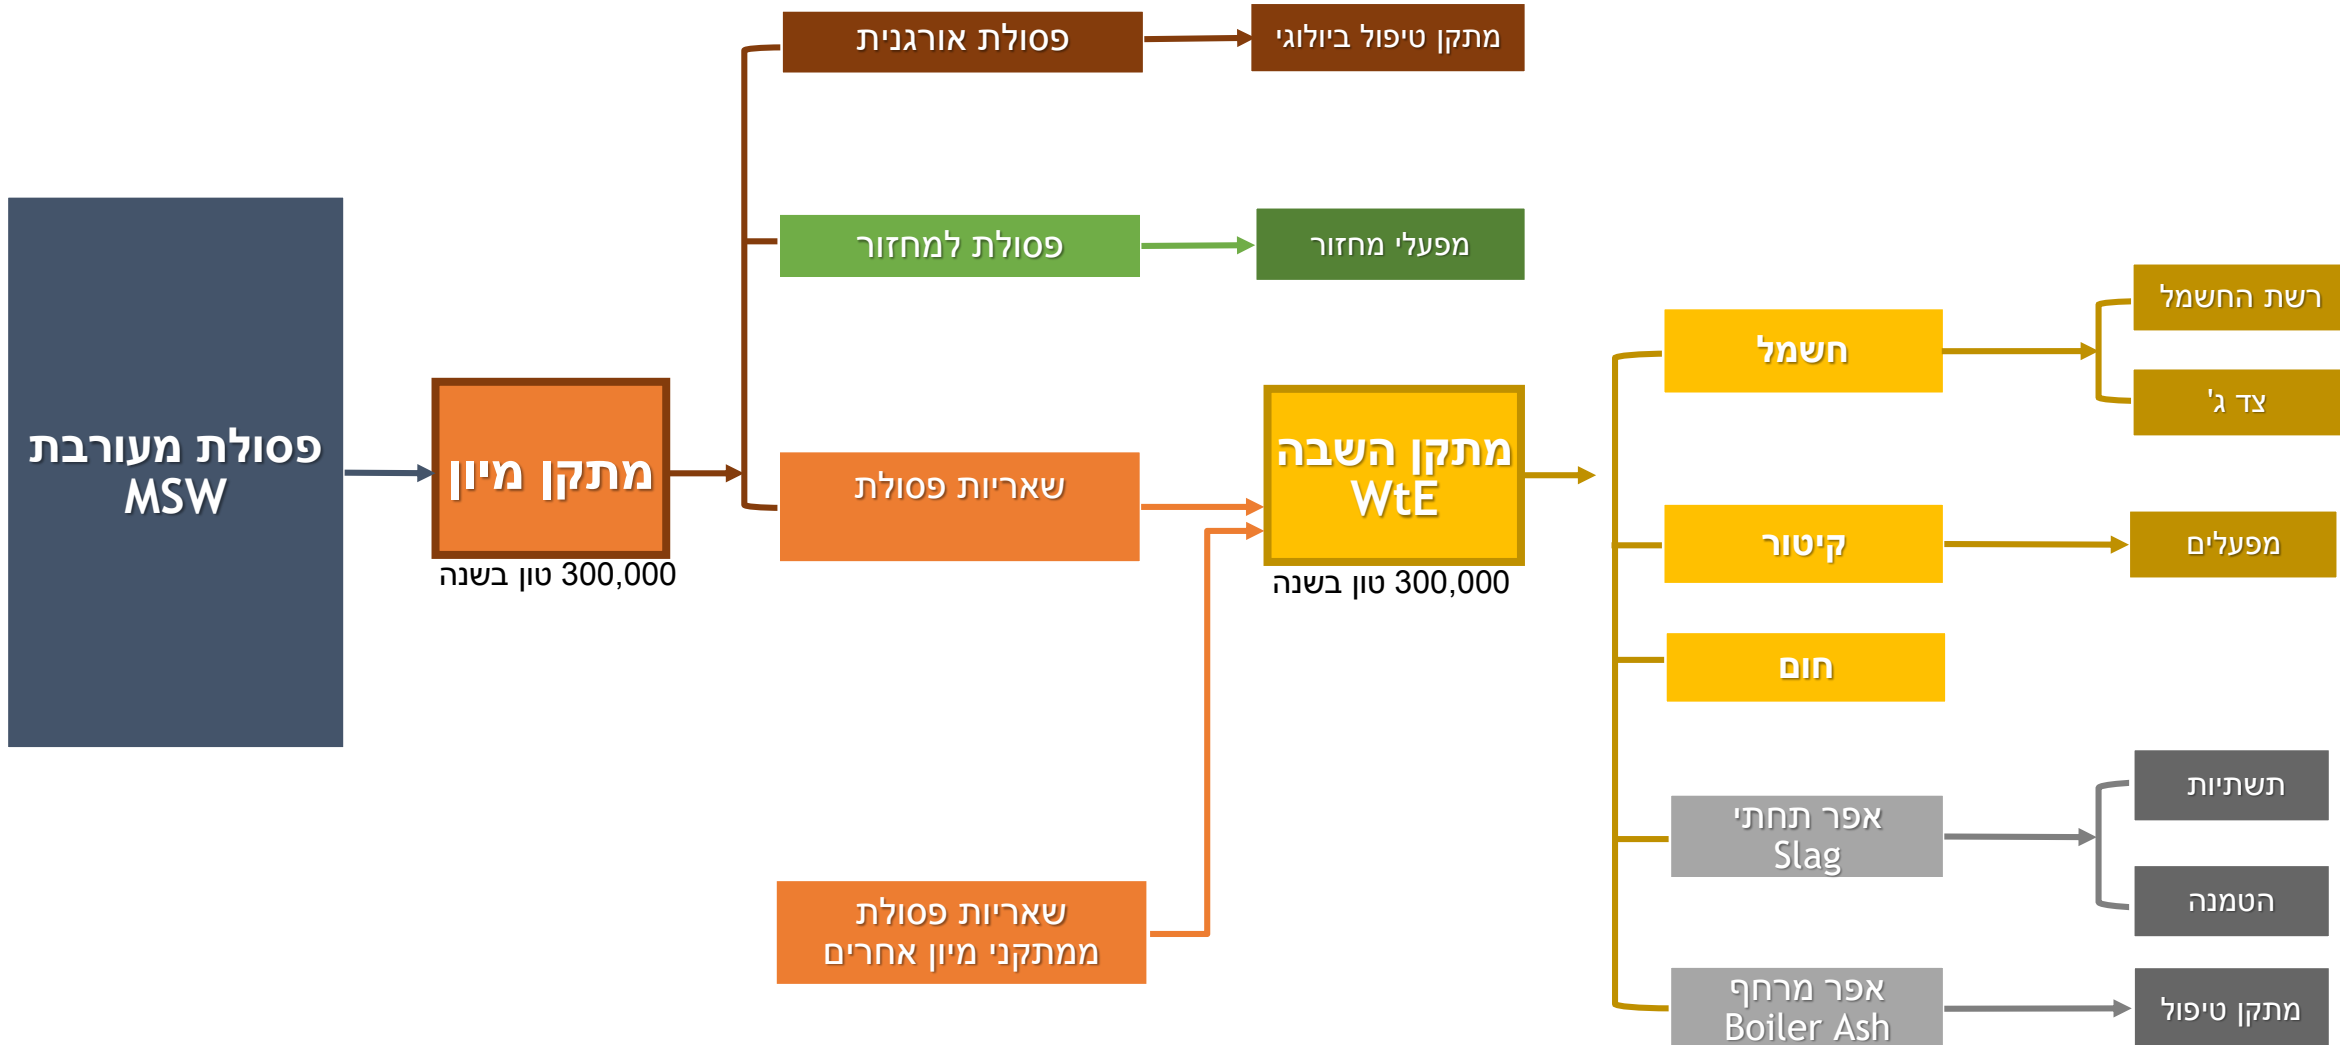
פסולת מעורבת
MSW

מתקן מיון
300,000 טון בשנה

פסולת אורגנית
מתקן טיפול ביולוגי

פסולת למחזור
מפעלי מחזור

שאריות פסולת

שאריות פסולת ממתקני מיון אחרים

מתקן השבה
WtE
300,000 טון בשנה

חשמל
רשת החשמל
צד ג'

קיטור
מפעלים

חום

אפר תחתי
Slag
תשתיות
הטמנה

אפר מרחף
Boiler Ash
מתקן טיפול